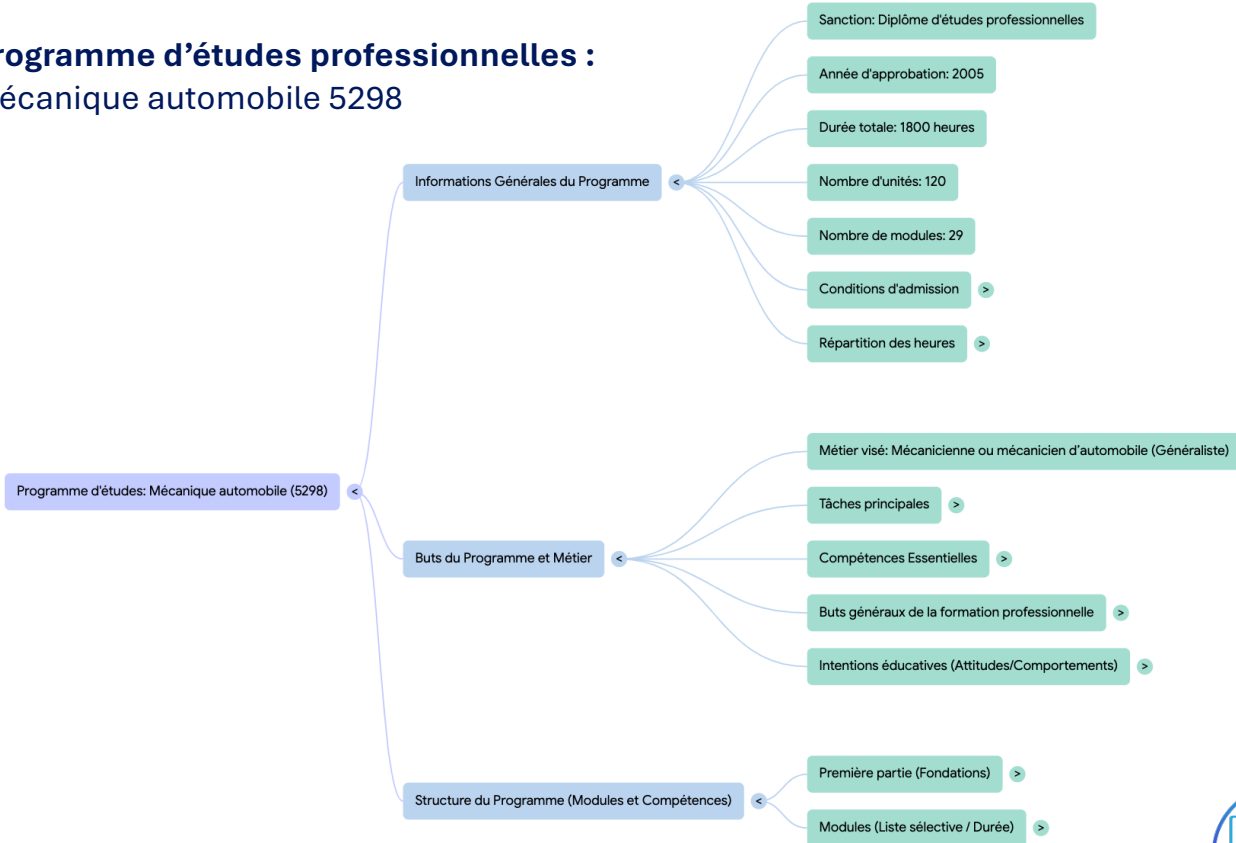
rogramme d’études professionnelles :
écanique automobile 5298

Programme d'études: Mécanique automobile (5298) <

Informations Générales du Programme <

Sanction: Diplôme d'études professionnelles

Année d'approbation: 2005

Durée totale: 1800 heures

Nombre d'unités: 120

Nombre de modules: 29

Conditions d'admission >

Répartition des heures >

Buts du Programme et Métier <

Métier visé: Mécanicienne ou mécanicien d'automobile (Généraliste)

Tâches principales >

Compétences Essentielles >

Buts généraux de la formation professionnelle >

Intentions éducatives (Attitudes/Comportements) >

Structure du Programme (Modules et Compétences) <

Première partie (Fondations) >

Modules (Liste sélective / Durée) >